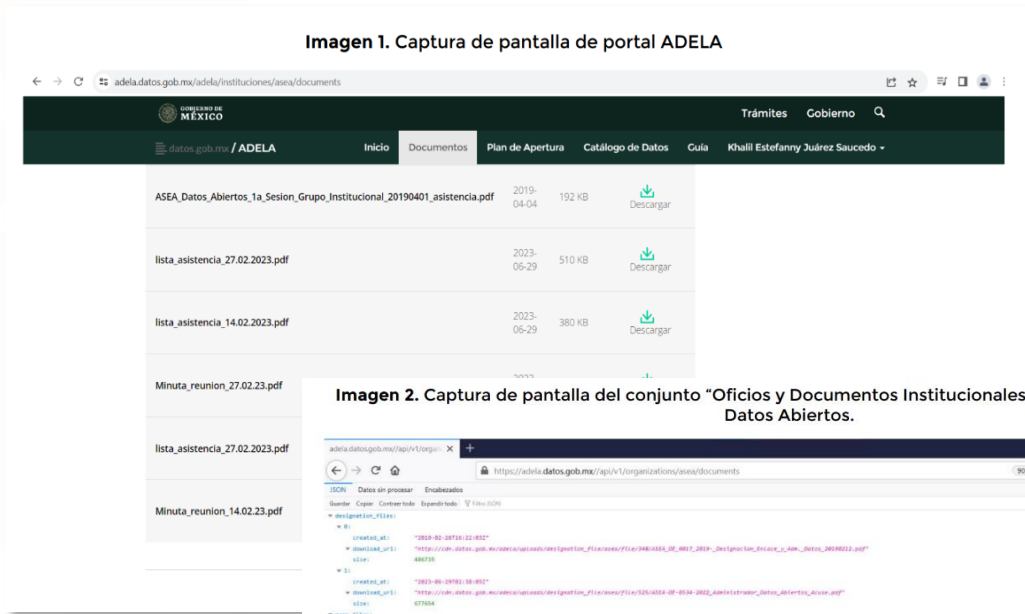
**Imagen 1.** Captura de pantalla de portal ADELA

adela.datos.gob.mx/adela/instituciones/asea/documents

GOBIERNO DE MÉXICO

Trámites Gobierno

datos.gob.mx / ADELA

Inicio Documentos Plan de Apertura Catálogo de Datos Guía Khalil Estefanny Juárez Saucedo

| | | | |
|---|---|---|---|
| ASEA_Datos_Abiertos_1a_Sesion_Grupo_Institucional_20190401_asistencia.pdf | 2019-04-04 | 192 KB | Descargar |
| lista_asistencia_27.02.2023.pdf | 2023-06-29 | 510 KB | Descargar |
| lista_asistencia_14.02.2023.pdf | 2023-06-29 | 380 KB | Descargar |
| Minuta_reunion_27.02.23.pdf | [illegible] | | |
| lista_asistencia_27.02.2023.pdf | | | |
| Minuta_reunion_14.02.23.pdf | | | |

**Imagen 2.** Captura de pantalla del conjunto "Oficios y Documentos Institucionales Datos Abiertos.

adela.datos.gob.mx//api/v1/orga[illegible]

https://adela.datos.gob.mx//api/v1/organizations/asea/documents

JSON Datos sin procesar Encabezados

Guardar Copiar Contraer todo Expandir todo Filtrar JSON

designation_files:
0:
created_at: "2019-02-28T16:22:03Z"
download_url: "http://cdn.datos.gob.mx/adeca/uploads/designation_file/asea/file/348/ASEA_OE_0017_2019-_Designacion_Enlace_y_Adm._Datos_20190212.pdf"
size: 486716
1:
created_at: "2023-06-29T02:38:05Z"
download_url: "http://cdn.datos.gob.mx/adeca/uploads/designation_file/asea/file/525/ASEA-OE-0534-2022_Administrador_Datos_Abiertos_Acuse.pdf"
size: 677654